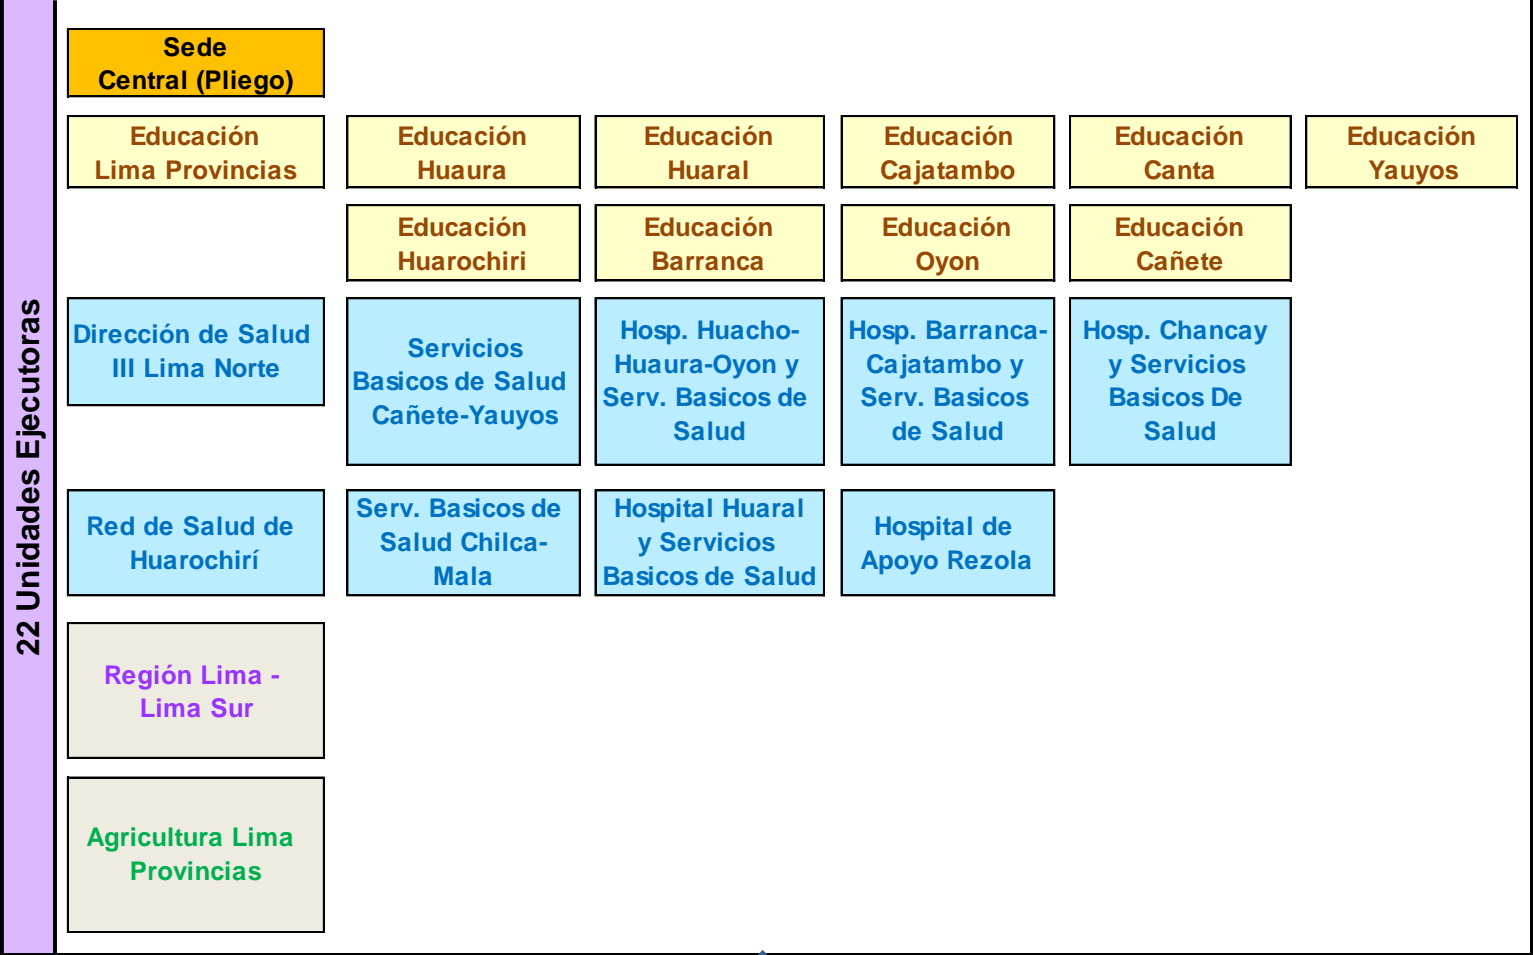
22 Unidades Ejecutoras

Sede Central (Pliego)

Educación Lima Provincias

Educación Huaura

Educación Huaral

Educación Cajatambo

Educación Canta

Educación Yauyos

Educación Huarochiri

Educación Barranca

Educación Oyon

Educación Cañete

Dirección de Salud III Lima Norte

Servicios Basicos de Salud Cañete-Yauyos

Hosp. Huacho-Huaura-Oyon y Serv. Basicos de Salud

Hosp. Barranca-Cajatambo y Serv. Basicos de Salud

Hosp. Chancay y Servicios Basicos De Salud

Red de Salud de Huarochirí

Serv. Basicos de Salud Chilca-Mala

Hospital Huaral y Servicios Basicos de Salud

Hospital de Apoyo Rezola

Región Lima - Lima Sur

Agricultura Lima Provincias